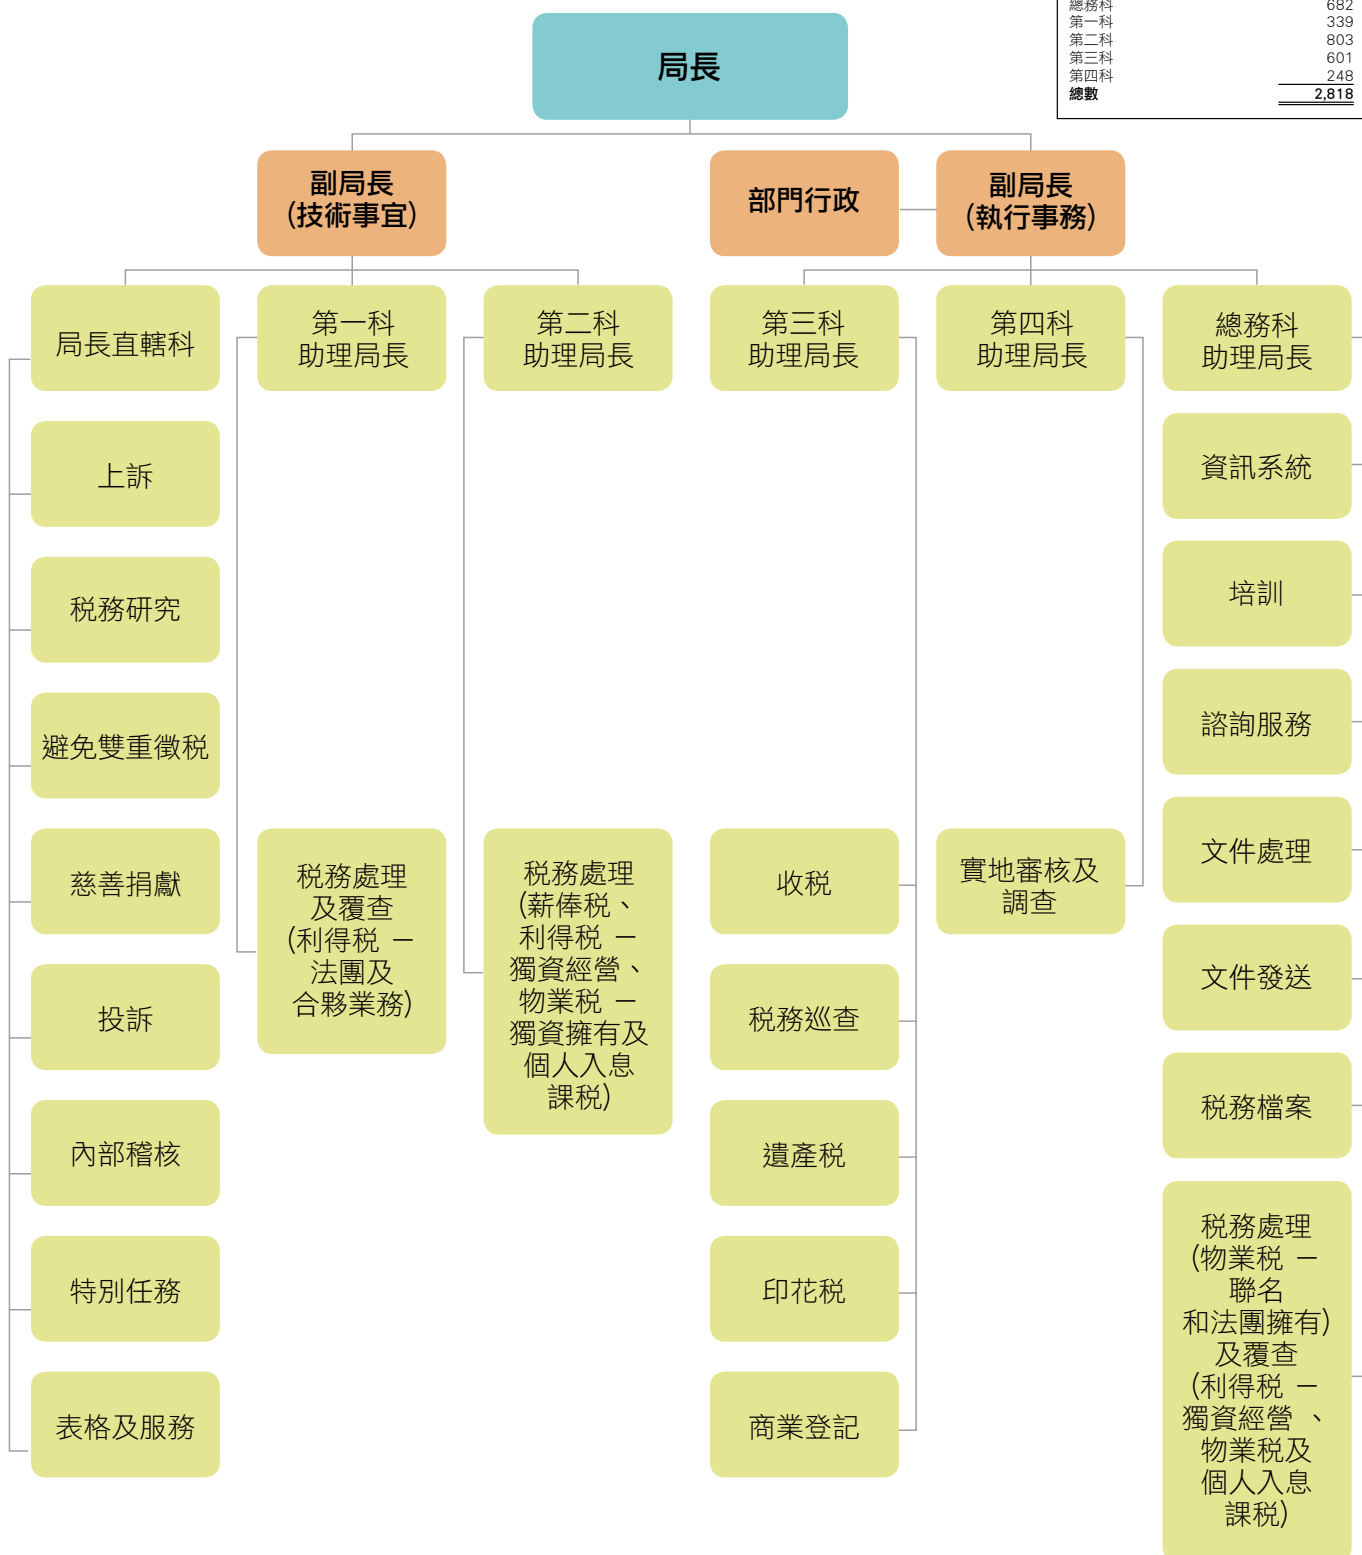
| 總務科 | 682 |
|---|---|
| 第一科 | 339 |
| 第二科 | 803 |
| 第三科 | 601 |
| 第四科 | 248 |
| 總數 | 2,818 |

局長

副局長 (技術事宜)

部門行政

副局長 (執行事務)

局長直轄科

上訴

稅務研究

避免雙重徵稅

慈善捐獻

投訴

內部稽核

特別任務

表格及服務

第一科 助理局長

稅務處理 及覆查 (利得稅 — 法團及 合夥業務)

第二科 助理局長

稅務處理 (薪俸稅、 利得稅 — 獨資經營、 物業稅 — 獨資擁有及 個人入息 課稅)

第三科 助理局長

收稅

稅務巡查

遺產稅

印花稅

商業登記

第四科 助理局長

實地審核及 調查

總務科 助理局長

資訊系統

培訓

諮詢服務

文件處理

文件發送

稅務檔案

稅務處理 (物業稅 — 聯名 和法團擁有) 及覆查 (利得稅 — 獨資經營 、 物業稅及 個人入息 課稅)